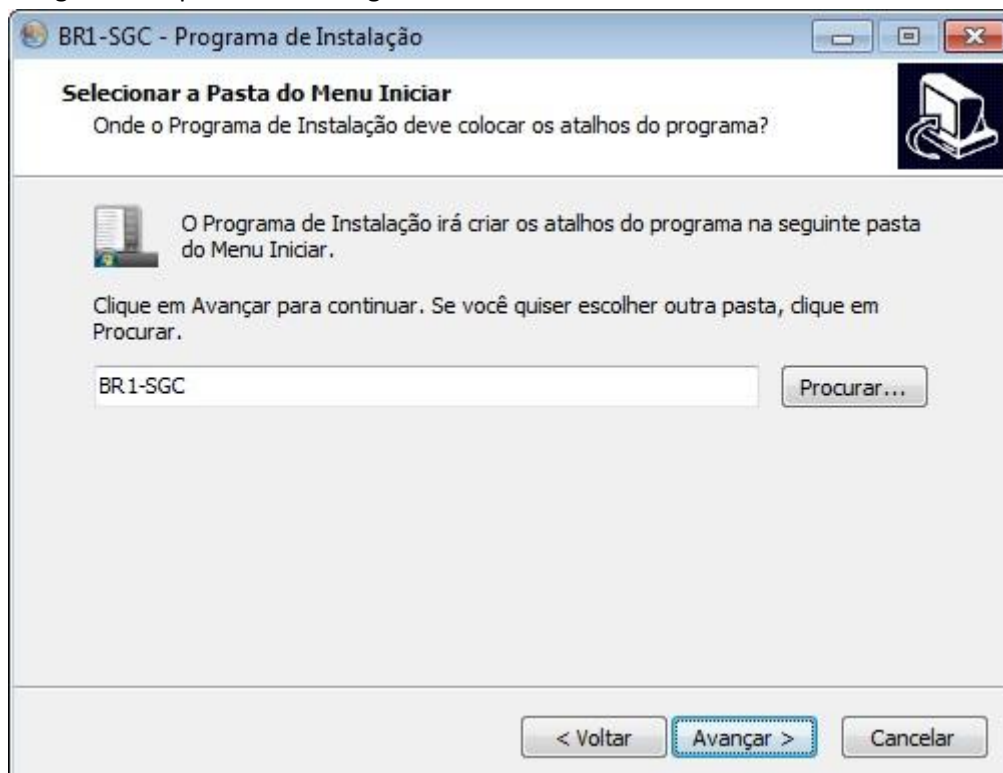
BR1-SGC - Programa de Instalação

Selecionar a Pasta do Menu Iniciar
Onde o Programa de Instalação deve colocar os atalhos do programa?

O Programa de Instalação irá criar os atalhos do programa na seguinte pasta do Menu Iniciar.

Clique em Avançar para continuar. Se você quiser escolher outra pasta, clique em Procurar.

BR1-SGC

Procurar...

< Voltar

Avançar >

Cancelar